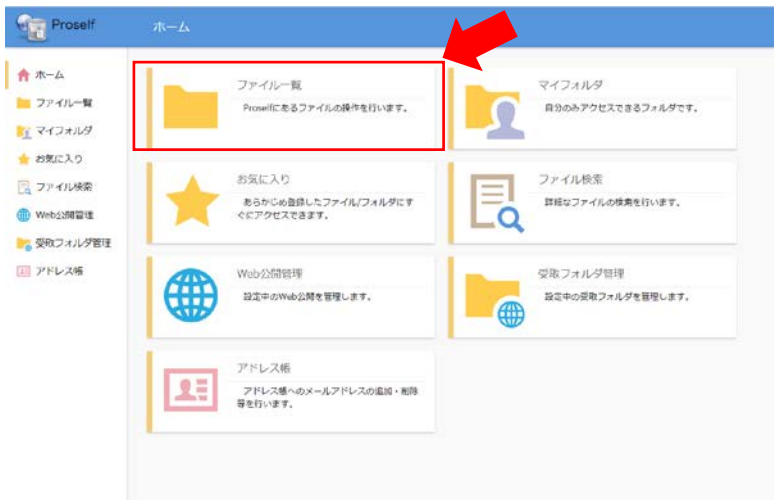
Proself

ホーム

ホーム
ファイル一覧
マイフォルダ
お気に入り
ファイル検索
Web公開管理
受取フォルダ管理
アドレス帳

ファイル一覧
Proselfにあるファイルの操作を行います。

マイフォルダ
自分のみアクセスできるフォルダです。

お気に入り
あらかじめ登録したファイル/フォルダにすぐにアクセスできます。

ファイル検索
詳細なファイルの検索を行います。

Web公開管理
設定中のWeb公開を管理します。

受取フォルダ管理
設定中の受取フォルダを管理します。

アドレス帳
アドレス帳へのメールアドレスの追加・削除等を行います。